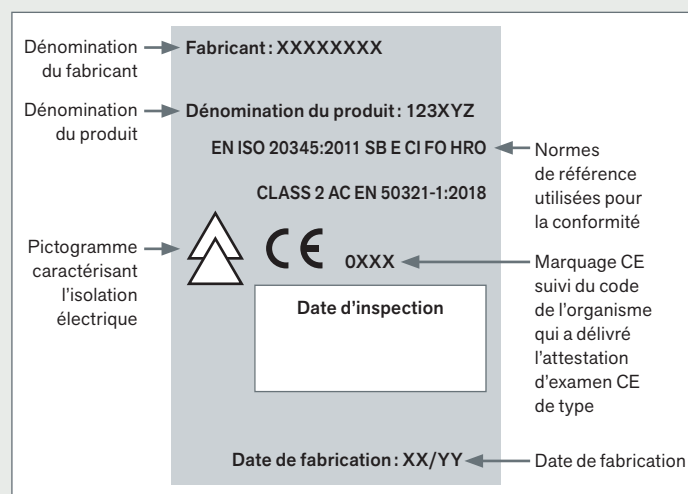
Dénomination du fabricant

Fabricant : XXXXXXXX

Dénomination du produit

Dénomination du produit : 123XYZ

EN ISO 20345:2011 SB E CI FO HRO

Normes de référence utilisées pour la conformité

CLASS 2 AC EN 50321-1:2018

Pictogramme caractérisant l'isolation électrique

CE 0XXX

Marquage CE suivi du code de l'organisme qui a délivré l'attestation d'examen CE de type

Date d'inspection

Date de fabrication : XX/YY

Date de fabrication